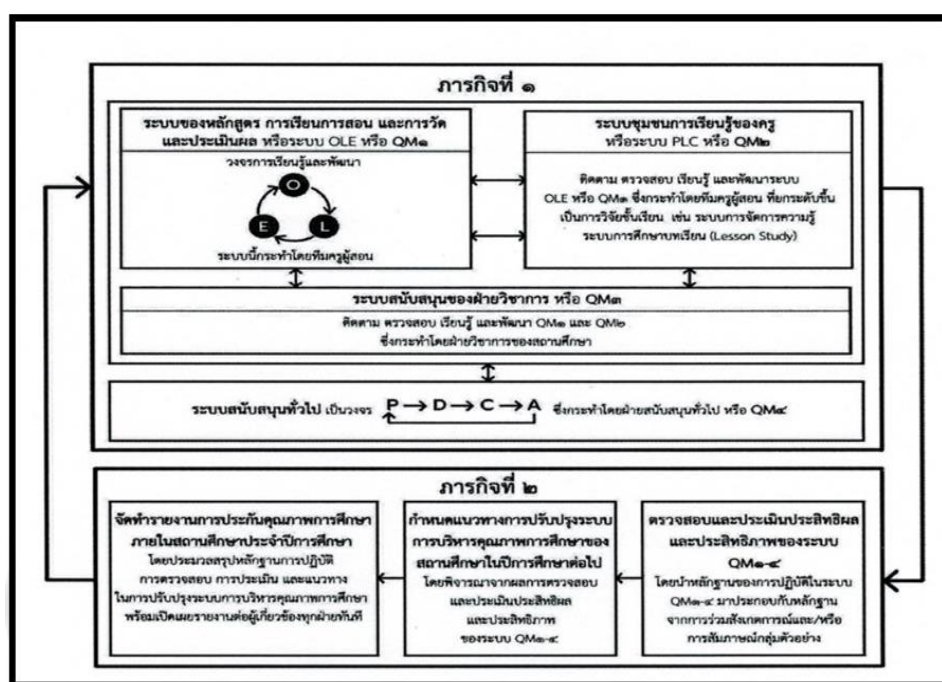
ภารกิจที่ ๑

ระบบของหลักสูตร การเรียนการสอน และการวัดและประเมินผล หรือระบบ OLE หรือ QM๑

วงจรการเรียนรู้และพัฒนา

O

L

E

ระบบนี้กระทำโดยทีมครูผู้สอน

ระบบชุมชนการเรียนรู้ของครู หรือระบบ PLC หรือ QM๒

ติดตาม ตรวจสอบ เรียนรู้ และพัฒนาระบบ OLE หรือ QM๑ ซึ่งกระทำโดยทีมครูผู้สอน ที่ยกระดับขึ้นเป็นการวิจัยชั้นเรียน เช่น ระบบการจัดการความรู้ ระบบการศึกษาบทเรียน (Lesson Study)

ระบบสนับสนุนของฝ่ายวิชาการ หรือ QM๓

ติดตาม ตรวจสอบ เรียนรู้ และพัฒนา QM๑ และ QM๒ ซึ่งกระทำโดยฝ่ายวิชาการของสถานศึกษา

ระบบสนับสนุนทั่วไป เป็นวงจร P → D → C → A ซึ่งกระทำโดยฝ่ายสนับสนุนทั่วไป หรือ QM๔

ภารกิจที่ ๒

จัดทำรายงานการประกันคุณภาพการศึกษาภายในสถานศึกษาประจำปีการศึกษา

โดยประมวลสรุปหลักฐานการปฏิบัติ การตรวจสอบ การประเมิน และแนวทางในการปรับปรุงระบบการบริหารคุณภาพการศึกษา พร้อมเปิดเผยรายงานต่อผู้เกี่ยวข้องทุกฝ่ายทันที

กำหนดแนวทางการปรับปรุงระบบการบริหารคุณภาพการศึกษาของสถานศึกษาในปีการศึกษาต่อไป

โดยพิจารณาจากผลการตรวจสอบและประเมินประสิทธิผลและประสิทธิภาพของระบบ QM๑-๔

ตรวจสอบและประเมินประสิทธิผลและประสิทธิภาพของระบบ QM๑-๔

โดยนำหลักฐานของการปฏิบัติในระบบ QM๑-๔ มาประกอบกับหลักฐานจากการร่วมสังเกตการณ์และ/หรือการสัมภาษณ์กลุ่มตัวอย่าง